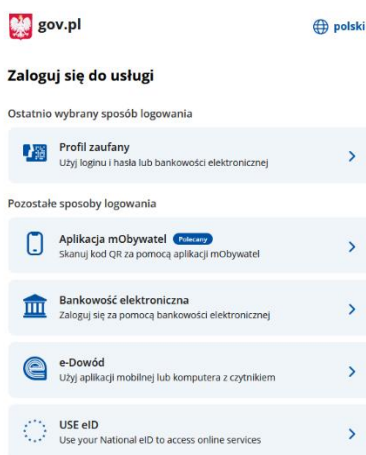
gov.pl

polski

Zaloguj się do usługi

Ostatnio wybrany sposób logowania

Profil zaufany
Użyj loginu i hasła lub bankowości elektronicznej

Pozostałe sposoby logowania

Aplikacja mObywatel Polecany
Skanuj kod QR za pomocą aplikacji mObywatel

Bankowość elektroniczna
Zaloguj się za pomocą bankowości elektronicznej

e-Dowód
Użyj aplikacji mobilnej lub komputera z czytnikiem

USE eID
Use your National eID to access online services